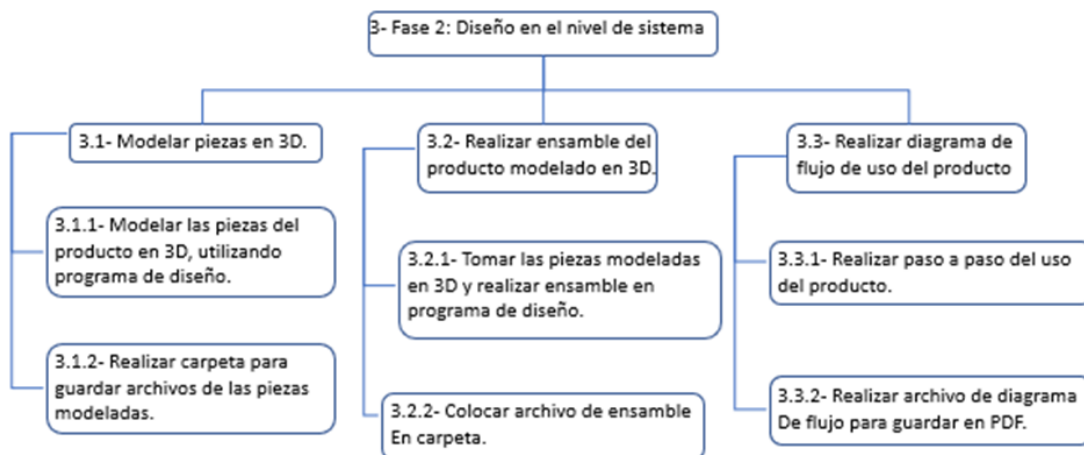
3- Fase 2: Diseño en el nivel de sistema

3.1- Modelar piezas en 3D.

3.1.1- Modelar las piezas del producto en 3D, utilizando programa de diseño.

3.1.2- Realizar carpeta para guardar archivos de las piezas modeladas.

3.2- Realizar ensamble del producto modelado en 3D.

3.2.1- Tomar las piezas modeladas en 3D y realizar ensamble en programa de diseño.

3.2.2- Colocar archivo de ensamble En carpeta.

3.3- Realizar diagrama de flujo de uso del producto

3.3.1- Realizar paso a paso del uso del producto.

3.3.2- Realizar archivo de diagrama De flujo para guardar en PDF.